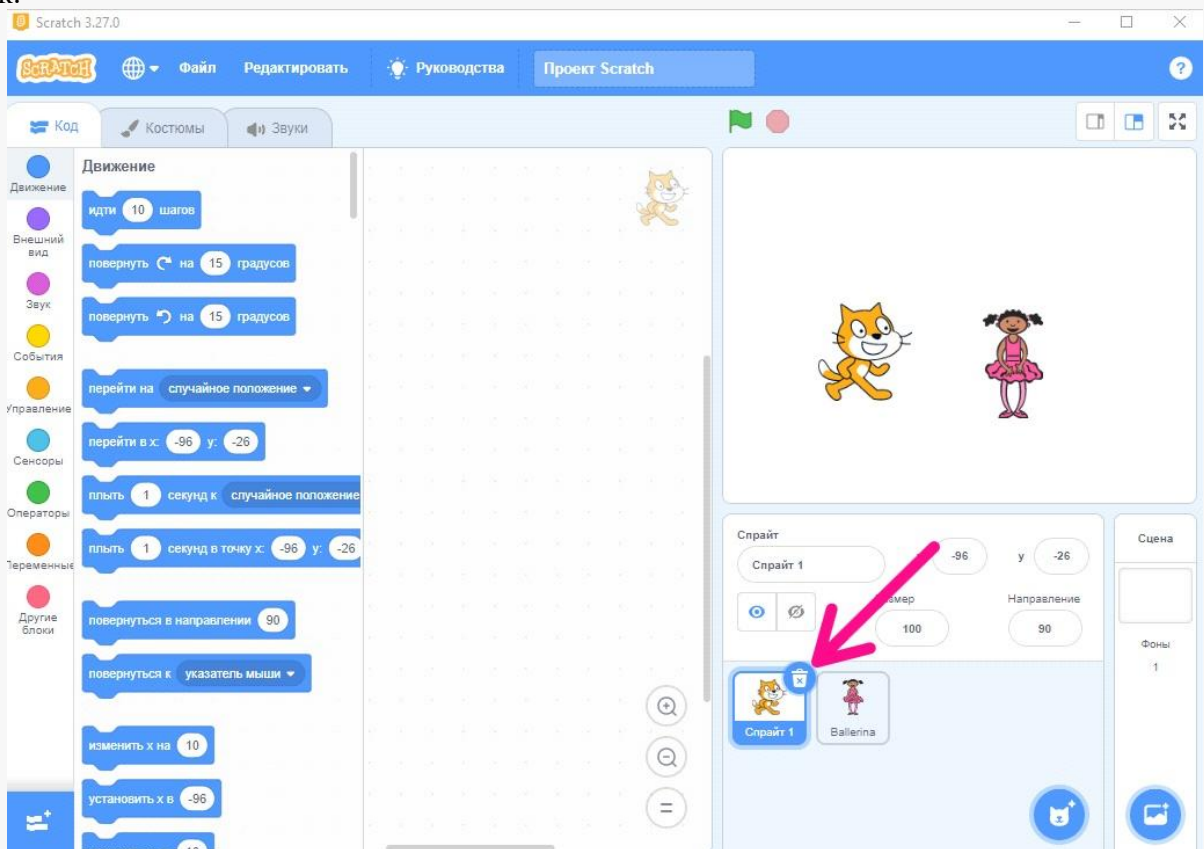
Scratch 3.27.0

Файл Редактировать Руководства Проект Scratch

Код Костюмы Звуки

Движение
Внешний вид
Звук
События
Управление
Сенсоры
Операторы
Переменные
Другие блоки

Движение

идти 10 шагов

повернуть на 15 градусов

повернуть на 15 градусов

перейти на случайное положение

перейти в x: -96 y: -26

плыть 1 секунд к случайное положение

плыть 1 секунд в точку x: -96 y: -26

повернуться в направлении 90

повернуться к указатель мыши

изменить x на 10

установить x в -96

Спрайт
Спрайт 1
-96
y -26
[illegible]змер
100
Направление
90

Спрайт 1
Ballerina

Сцена
Фоны
1